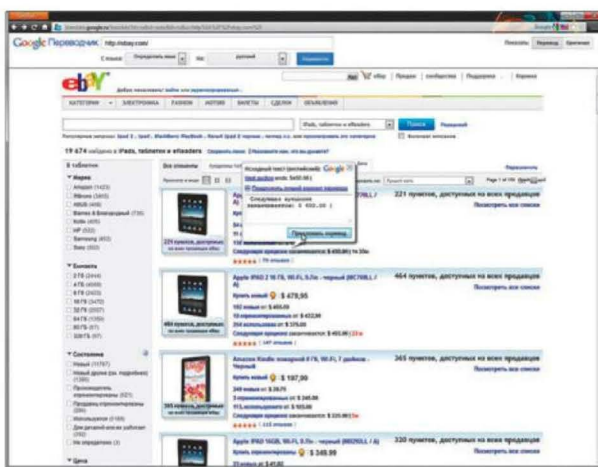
Google Переводчик http://ebay.com/

С языка: Определить язык | На: русский | Перевести

Показать: Перевод | Оригинал

ebay

Добро пожаловать! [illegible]

КАТЕГОРИИ | ЭЛЕКТРОНИКА | FASHION | MOTORS | БИЛЕТЫ | СДЕЛКИ | ОБЪЯВЛЕНИЯ

Поиск

19 674 найдено в iPads, таблетки и eReaders

Исходный текст (английский): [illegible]
Предложить лучший вариант перевода

Следующее значение
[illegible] $ 400.00 )

Предложить перевод

221 пунктов, доступных на всех продавцов
Посмотреть все списки

Apple iPAD 2 16 ГБ, Wi-Fi, 9,7in - черный (MC769LL / A)
Купить новый $ 479,95
464 пунктов, доступных на всех продавцов
Посмотреть все списки

Amazon Kindle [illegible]
Купить новый $ 187,99
365 пунктов, доступных на всех продавцов
Посмотреть все списки

Apple iPAD 16GB, Wi-Fi, 9,7in - черный (MB292LL / A)
$ 349,99
320 пунктов, доступных на всех продавцов
Посмотреть все списки

Марка
Apple (1423)
Samsung (453)

Емкость

Состояние
Новый
Не определено

Цена